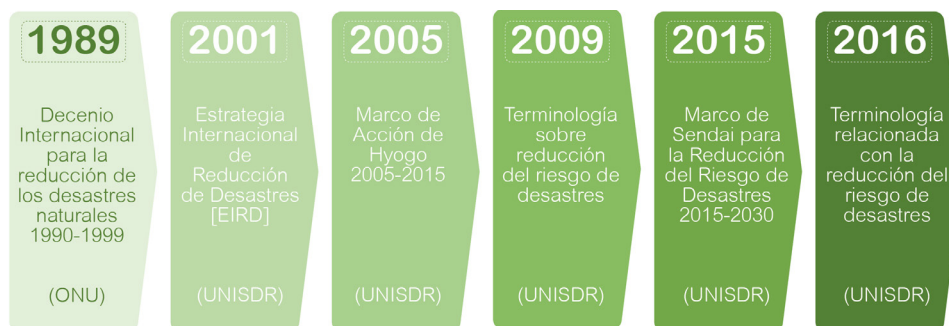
1989

Decenio Internacional para la reducción de los desastres naturales 1990-1999

(ONU)

2001

Estrategia Internacional de Reducción de Desastres [EIRD]

(UNISDR)

2005

Marco de Acción de Hyogo 2005-2015

(UNISDR)

2009

Terminología sobre reducción del riesgo de desastres

(UNISDR)

2015

Marco de Sendai para la Reducción del Riesgo de Desastres 2015-2030

(UNISDR)

2016

Terminología relacionada con la reducción del riesgo de desastres

(UNISDR)